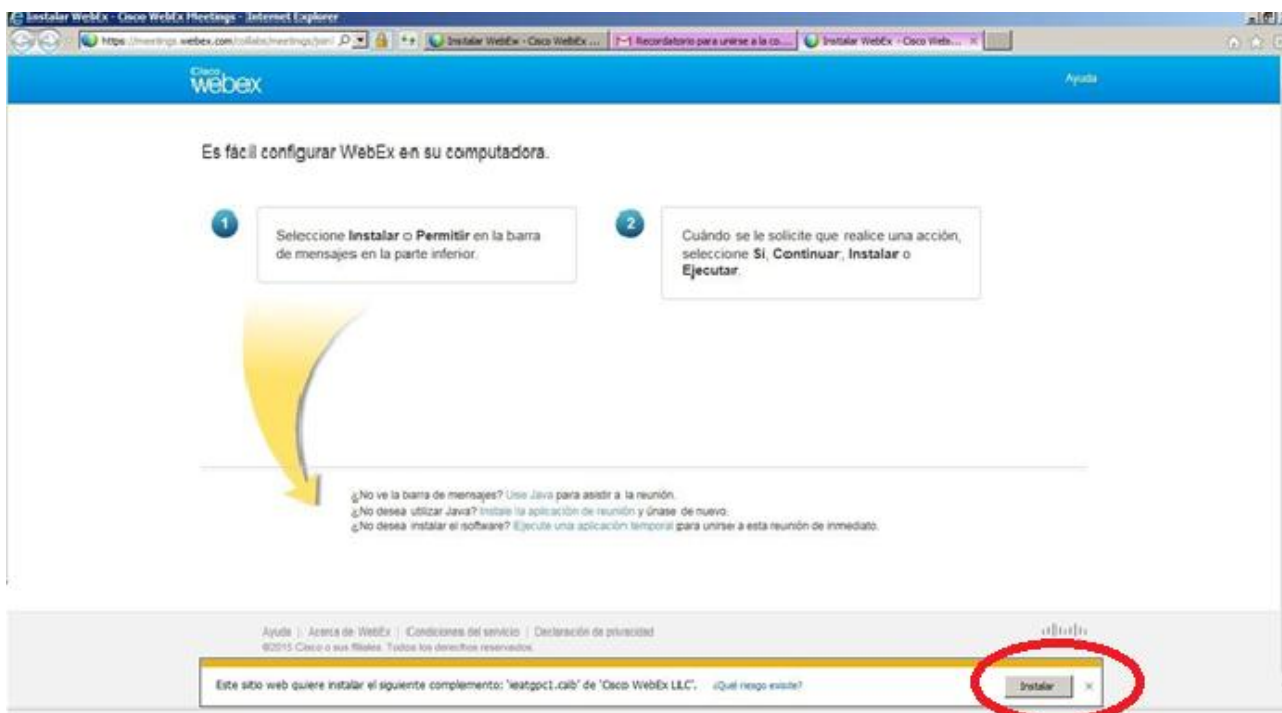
Instalar WebEx - Cisco WebEx Meetings - Internet Explorer

https://meetings.webex.com/collabs/meetings/join/ Instalar WebEx - Cisco WebEx ... Recordatorio para unirse a la co... Instalar WebEx - Cisco Web... ×

Cisco webex

Ayuda

Es fácil configurar WebEx en su computadora.

1 Seleccione **Instalar** o **Permitir** en la barra de mensajes en la parte inferior.

2 Cuándo se le solicite que realice una acción, seleccione **Sí**, **Continuar**; **Instalar** o **Ejecutar**.

¿No ve la barra de mensajes? Use Java para asistir a la reunión.
¿No desea utilizar Java? Instale la aplicación de reunión y únase de nuevo.
¿No desea instalar el software? Ejecute una aplicación temporal para unirse a esta reunión de inmediato.

Ayuda | Acerca de WebEx | Condiciones del servicio | Declaración de privacidad
©2015 Cisco o sus filiales. Todos los derechos reservados.

Este sitio web quiere instalar el siguiente complemento: 'ieatgpc1.cab' de 'Cisco WebEx LLC'. ¿Qué riesgo existe?

Instalar ×